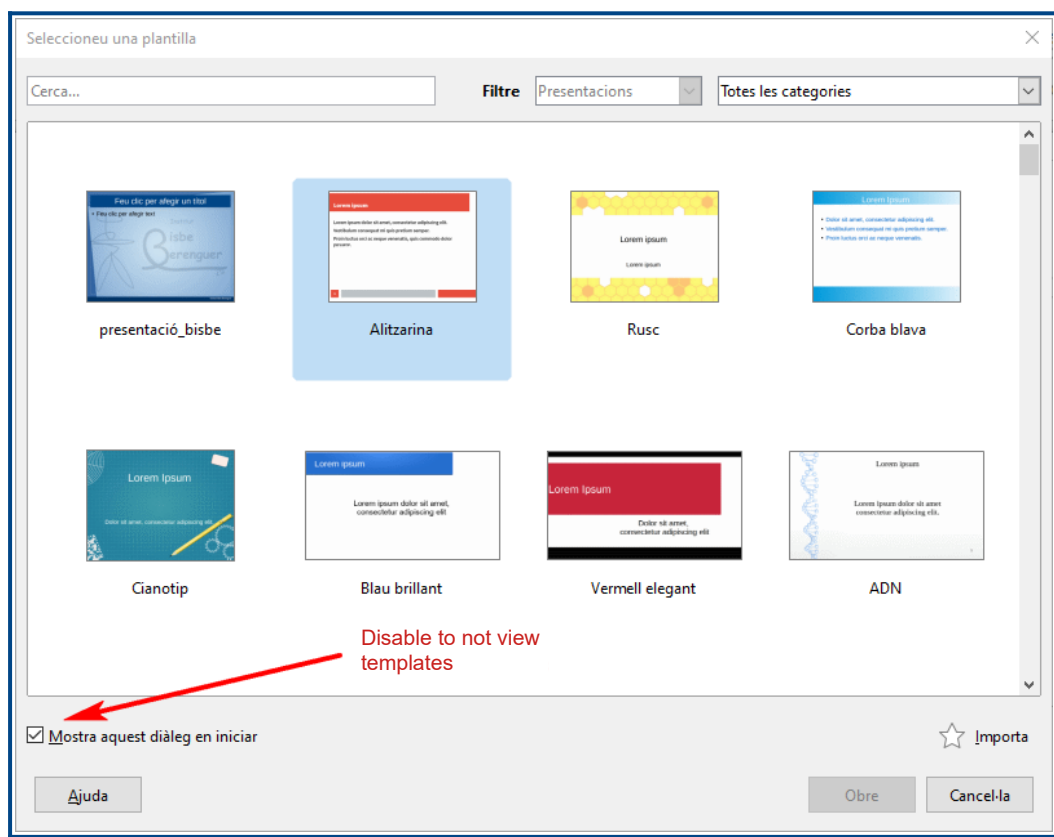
Seleccioneu una plantilla

Cerca...

Filtre Presentacions

Totes les categories

Feu clic per afegir un títol
• Feu clic per afegir text
Bisbe Berenguer

presentació_bisbe

Lorem Ipsum
Lorem ipsum dolor sit amet, consectetur adipiscing elit.
Vestibulum consequat mi quis pretium semper.
Proin luctus orci ac neque venenatis, quis commodo dolor posuere.

Alitzarina

Lorem ipsum
Lorem ipsum

Rusc

Lorem Ipsum
• Dolor sit amet, consectetur adipiscing elit.
• Vestibulum consequat mi quis pretium semper.
• Proin luctus orci ac neque venenatis.

Corba blava

Lorem Ipsum
Dolor sit amet, consectetur adipiscing elit

Cianotip

Lorem Ipsum
Lorem ipsum dolor sit amet, consectetur adipiscing elit

Blau brillant

Lorem Ipsum
Dolor sit amet, consectetur adipiscing elit

Vermell elegant

Lorem ipsum
Lorem ipsum dolor sit amet consectetur adipiscing elit.

ADN

Disable to not view templates

Mostra aquest diàleg en iniciar

Importa

Ajuda

Obre

Cancel·la